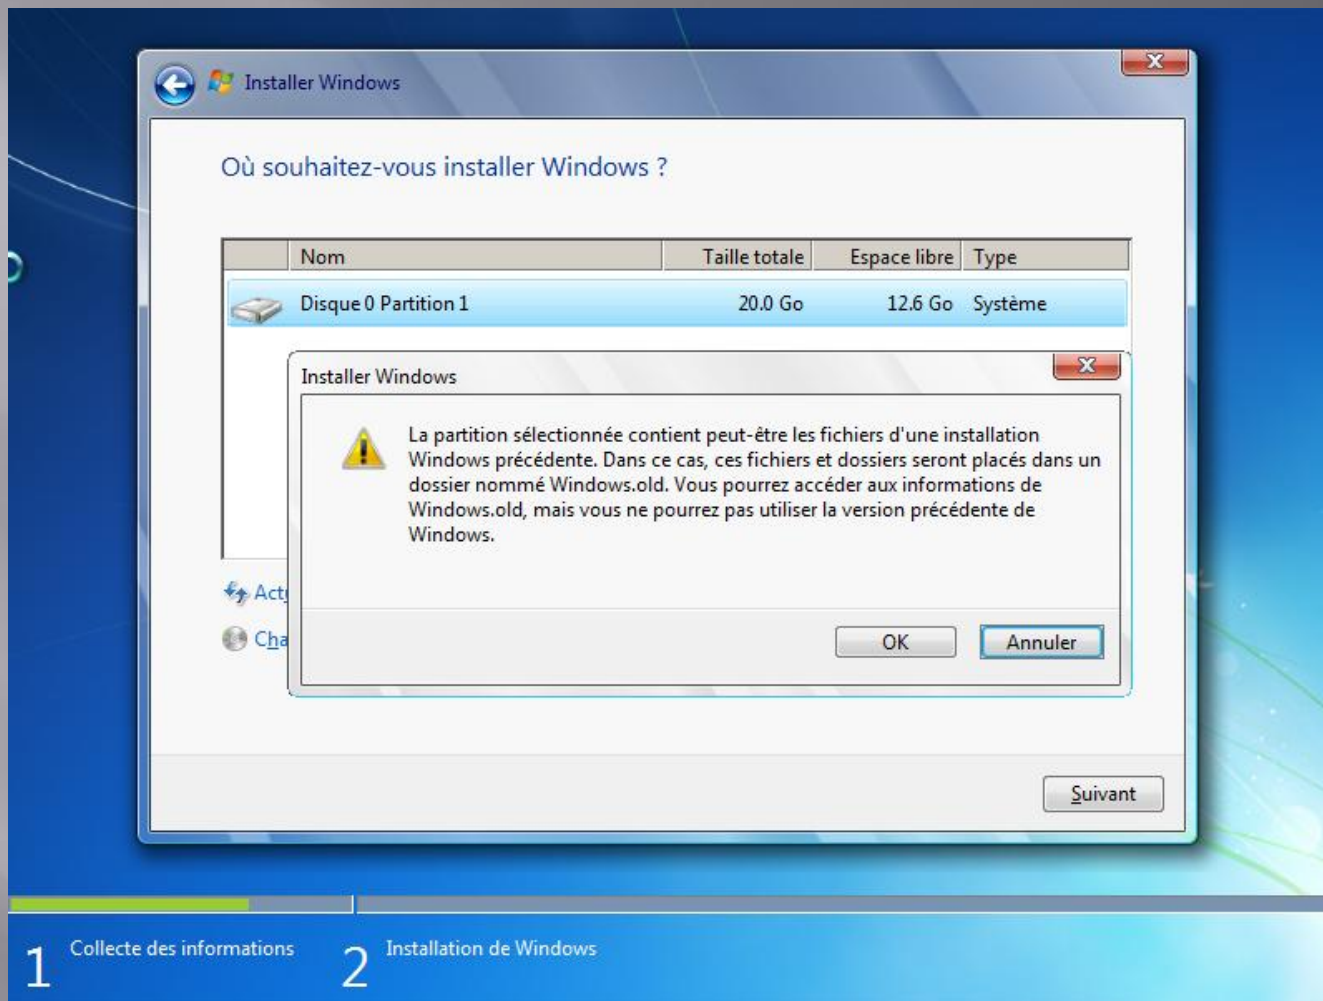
Installer Windows

Où souhaitez-vous installer Windows ?

| | Nom | Taille totale | Espace libre | Type |
|---|---|---|---|---|
| | Disque 0 Partition 1 | 20.0 Go | 12.6 Go | Système |

Act

Cha

Installer Windows

La partition sélectionnée contient peut-être les fichiers d'une installation Windows précédente. Dans ce cas, ces fichiers et dossiers seront placés dans un dossier nommé Windows.old. Vous pourrez accéder aux informations de Windows.old, mais vous ne pourrez pas utiliser la version précédente de Windows.

OK

Annuler

Suivant

1 Collecte des informations

2 Installation de Windows